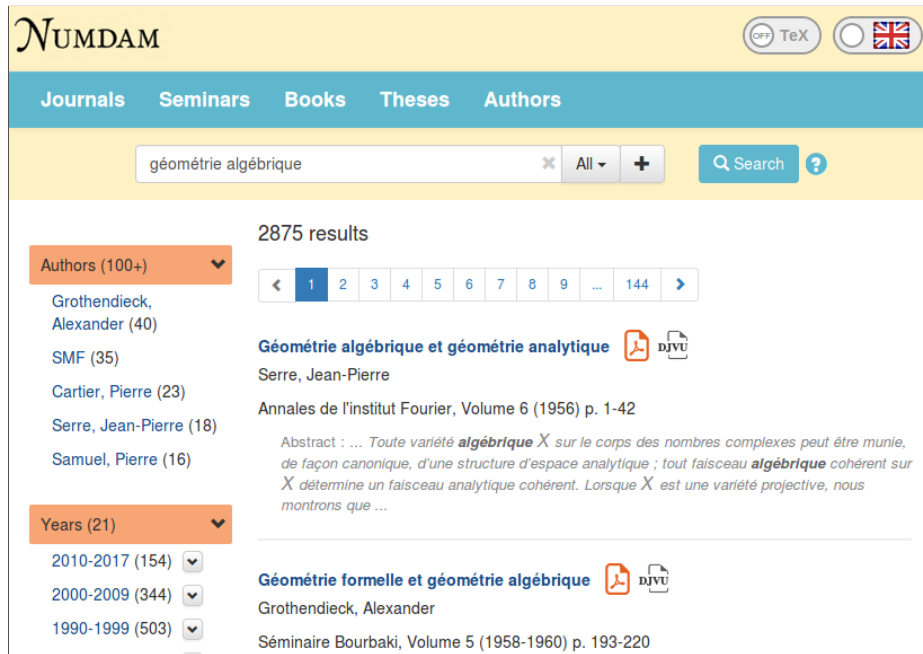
NUMDAM

OFF TeX

Journals Seminars Books Theses Authors

géométrie algébrique

All

+

Search

?

Authors (100+)

Grothendieck, Alexander (40)

SMF (35)

Cartier, Pierre (23)

Serre, Jean-Pierre (18)

Samuel, Pierre (16)

Years (21)

2010-2017 (154)

2000-2009 (344)

1990-1999 (503)

2875 results

‹ 1 2 3 4 5 6 7 8 9 ... 144 ›

Géométrie algébrique et géométrie analytique

DJVU

Serre, Jean-Pierre

Annales de l'institut Fourier, Volume 6 (1956) p. 1-42

Abstract : ... Toute variété **algébrique** $X$ sur le corps des nombres complexes peut être munie, de façon canonique, d'une structure d'espace analytique ; tout faisceau **algébrique** cohérent sur $X$ détermine un faisceau analytique cohérent. Lorsque $X$ est une variété projective, nous montrons que ...

Géométrie formelle et géométrie algébrique

DJVU

Grothendieck, Alexander

Séminaire Bourbaki, Volume 5 (1958-1960) p. 193-220